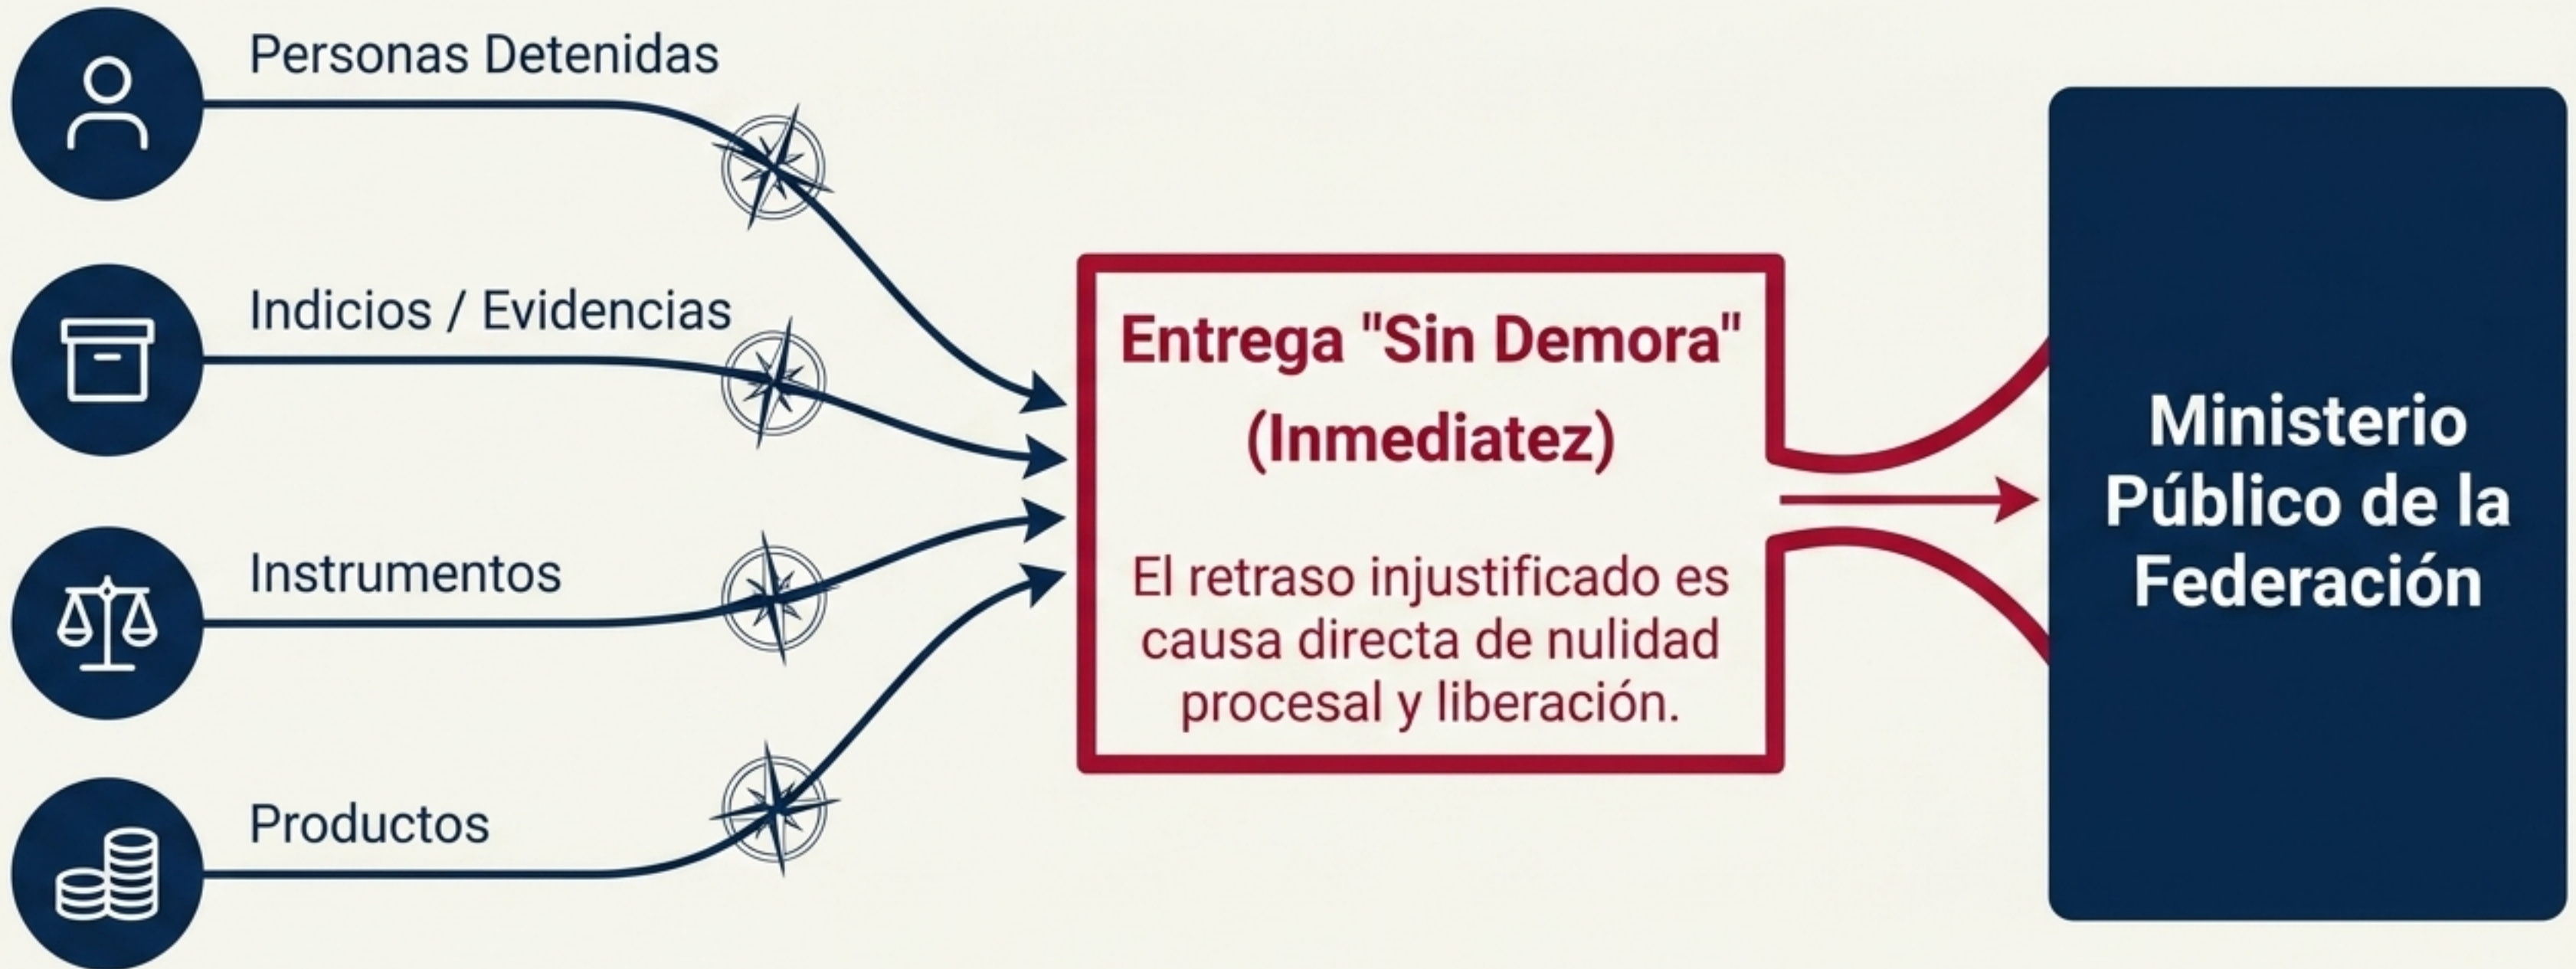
Personas Detenidas

Indicios / Evidencias

Instrumentos

Productos

Entrega "Sin Demora" (Inmediatez)

El retraso injustificado es causa directa de nulidad procesal y liberación.

Ministerio Público de la Federación